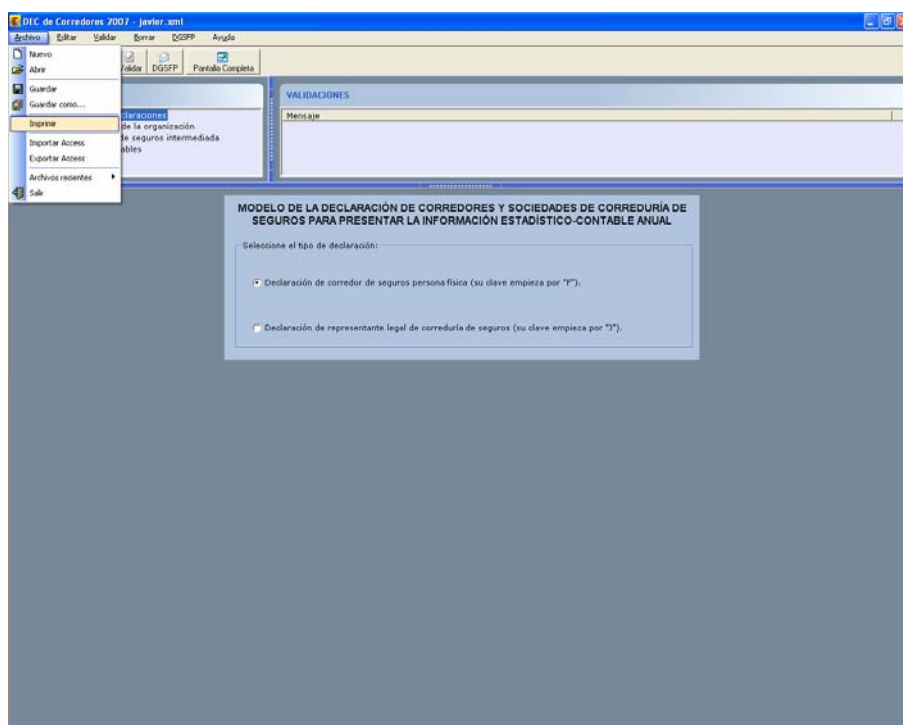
DEC de Corredores 2007 - javier.xml

Archivo Editar Validar Borrar DGSFP Ayuda

Nuevo
Abrir
Guardar
Guardar como...
Imprimir
Importar Access
Exportar Access
Archivos recientes
Salir

Validar DGSFP Pantalla Completa

claraciones
de la organización
de seguros intermediada
ables

VALIDACIONES
Mensaje

MODELO DE LA DECLARACIÓN DE CORREDORES Y SOCIEDADES DE CORREDURÍA DE SEGUROS PARA PRESENTAR LA INFORMACIÓN ESTADÍSTICO-CONTABLE ANUAL

Seleccione el tipo de declaración:

Declaración de corredor de seguros persona física (su clave empieza por "F").

Declaración de representante legal de correduría de seguros (su clave empieza por "J").